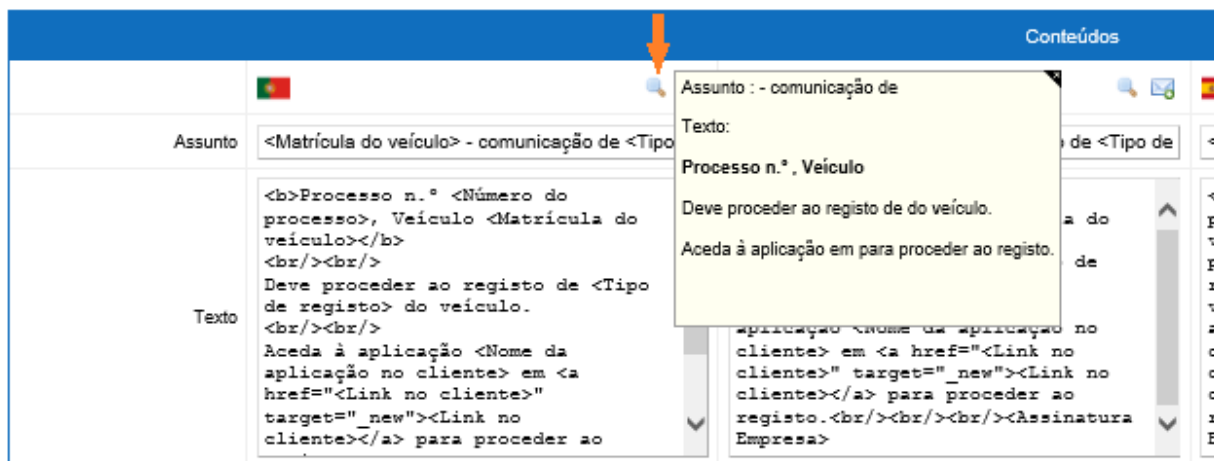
Conteúdos

Assunto : - comunicação de

Texto:

**Processo n.º , Veículo**

Deve proceder ao registo de do veículo.

Aceda à aplicação em para proceder ao registo.

Assunto

<Matrícula do veículo> - comunicação de <Tipo

de <Tipo de

Texto

<b>Processo n.º <Número do processo>, Veículo <Matrícula do veículo></b>
<br/><br/>
Deve proceder ao registo de <Tipo de registo> do veículo.
<br/><br/>
Aceda à aplicação <Nome da aplicação no cliente> em <a href="<Link no cliente>" target="_new"><Link no cliente></a> para proceder ao

a do

de

aplicação <Nome da aplicação no cliente> em <a href="<Link no cliente>" target="_new"><Link no cliente></a> para proceder ao registo.<br/><br/><br/><Assinatura Empresa>